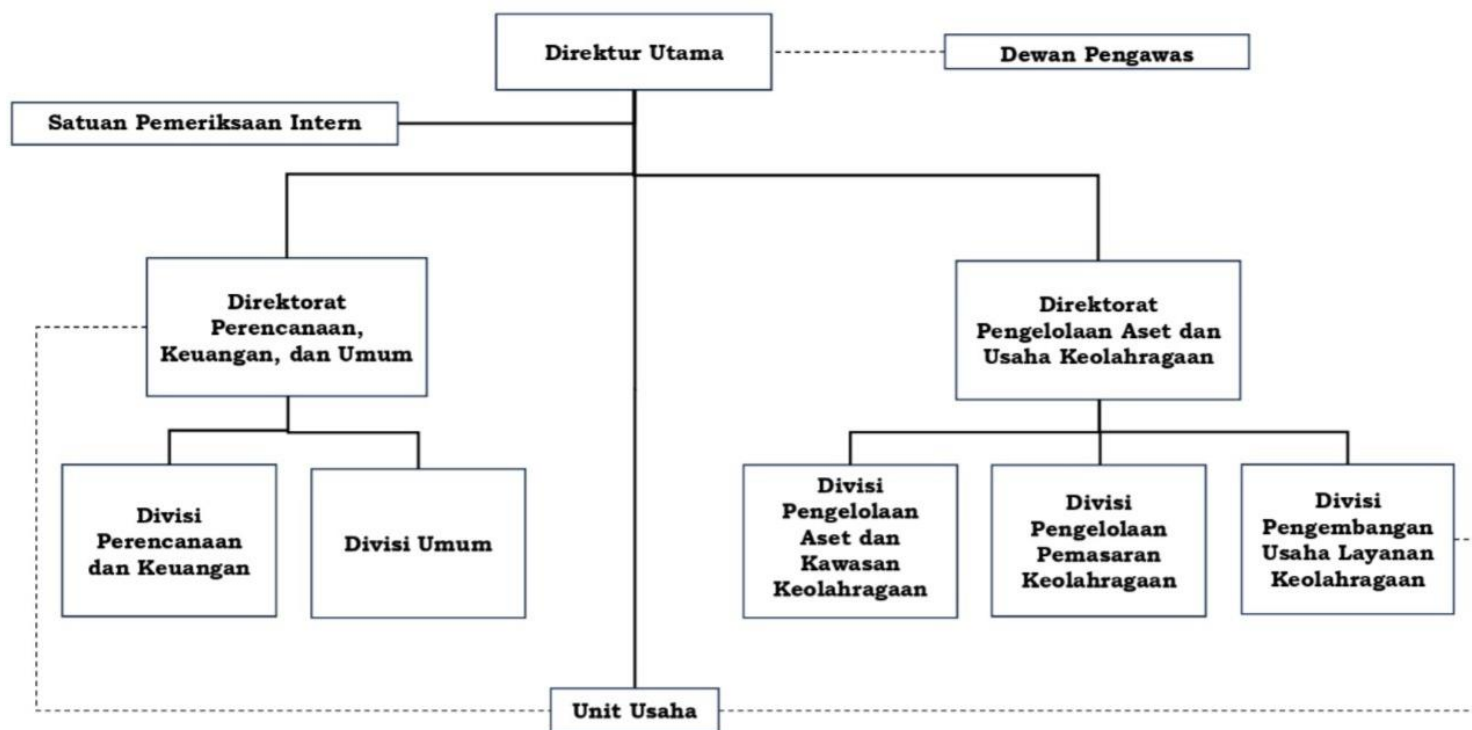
Direktur Utama

Dewan Pengawas

Satuan Pemeriksaan Intern

Direktorat Perencanaan, Keuangan, dan Umum

Direktorat Pengelolaan Aset dan Usaha Keolahragaan

Divisi Perencanaan dan Keuangan

Divisi Umum

Divisi Pengelolaan Aset dan Kawasan Keolahragaan

Divisi Pengelolaan Pemasaran Keolahragaan

Divisi Pengembangan Usaha Layanan Keolahragaan

Unit Usaha